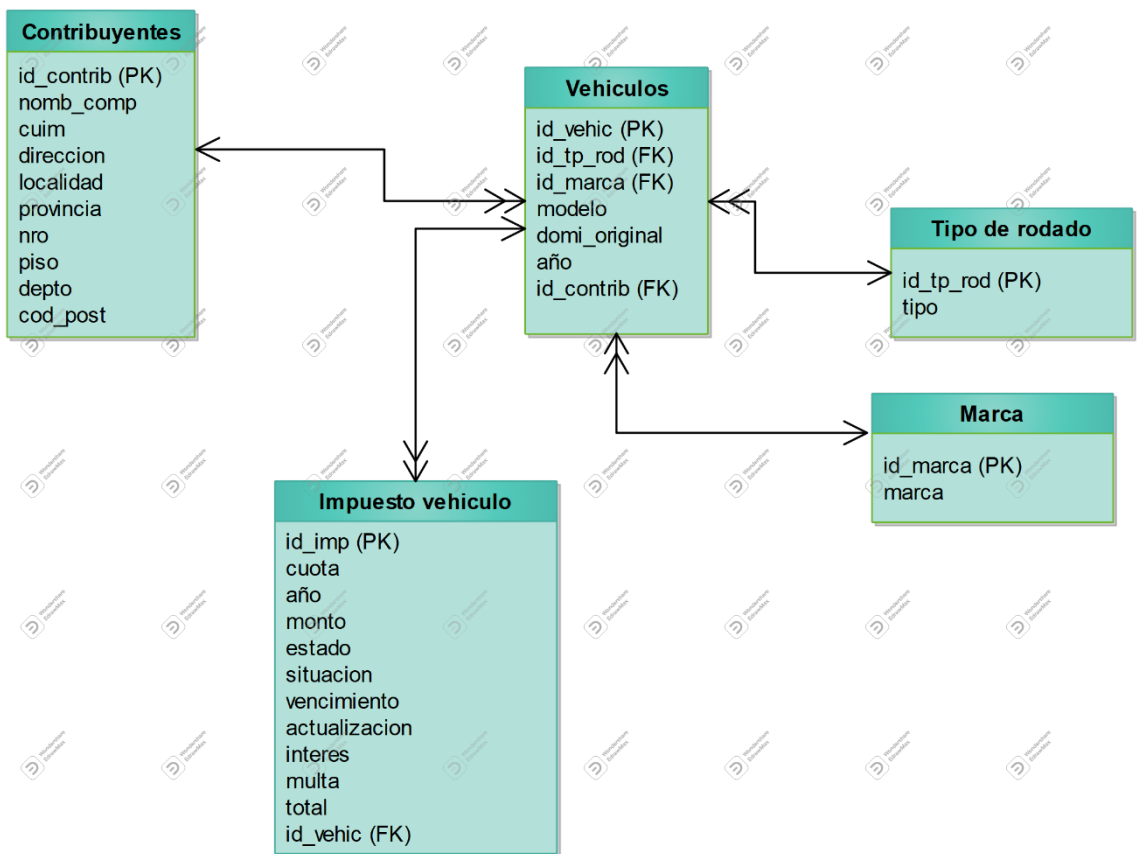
Contribuyentes
id_contrib (PK)
nomb_comp
cuim
direccion
localidad
provincia
nro
piso
depto
cod_post

Vehiculos
id_vehic (PK)
id_tp_rod (FK)
id_marca (FK)
modelo
domi_original
año
id_contrib (FK)

Tipo de rodado
id_tp_rod (PK)
tipo

Marca
id_marca (PK)
marca

Impuesto vehiculo
id_imp (PK)
cuota
año
monto
estado
situacion
vencimiento
actualizacion
interes
multa
total
id_vehic (FK)